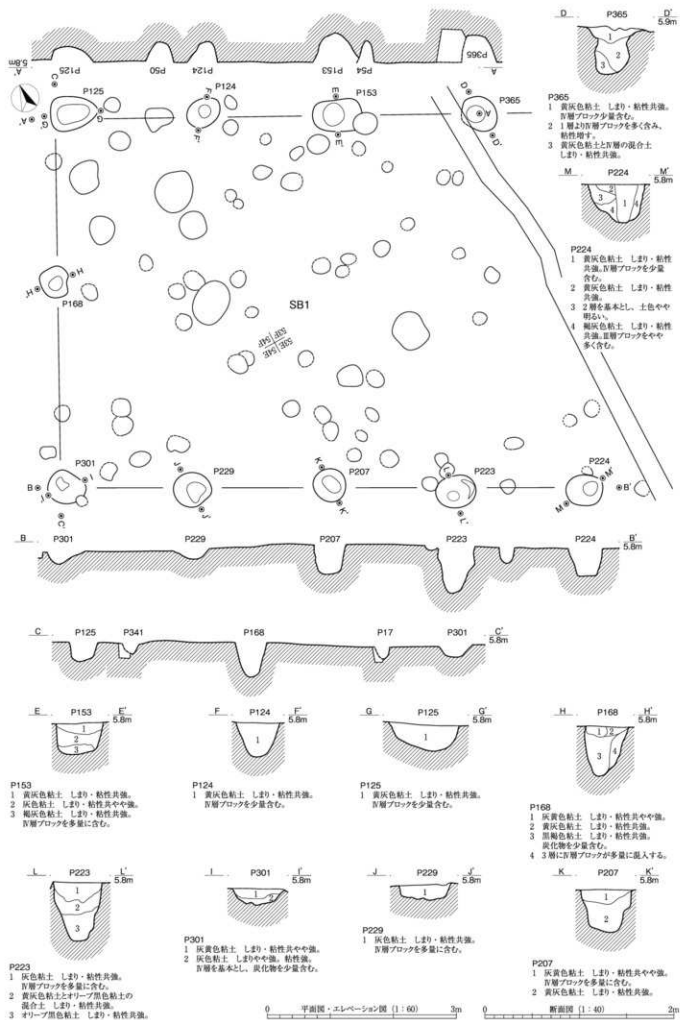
A' 5.8m P125 P50 P124 P153 P54 P365 A

P125 P124 P153 P365

C G A G' C' F F' E E' D D'

H H'

P168

SB1

SOE 34P
S8P 34P

P301 P229 P207 P223 P224

B J I' I J' K K' L L' M M' B'

B P301 P229 P207 P223 P224 B' 5.8m

C P125 P341 P168 P17 P301 C' 5.8m

D P365 D' 5.9m

P365
1 黄灰色粘土 しまり・粘性共強。Ⅳ層ブロック少量含む。
2 1層よりⅣ層ブロックを多く含み、粘性増す。
3 黄灰色粘土とⅣ層の混合土 しまり・粘性共強。

M P224 M' 5.8m

P224
1 黄灰色粘土 しまり・粘性共強。Ⅳ層ブロックを少量含む。
2 黄灰色粘土 しまり・粘性共強。
3 2層を基本とし、土色やや明るい。
4 褐灰色粘土 しまり・粘性共強。Ⅲ層ブロックをやや多く含む。

E P153 E' 5.8m

P153
1 黄灰色粘土 しまり・粘性共強。
2 灰色粘土 しまり・粘性共やや強。
3 褐灰色粘土 しまり・粘性共強。Ⅳ層ブロックを多量に含む。

F P124 F' 5.8m

P124
1 灰黄色粘土 しまり・粘性共強。Ⅳ層ブロックを少量含む。

G P125 G' 5.8m

P125
1 黄灰色粘土 しまり・粘性共強。Ⅳ層ブロックを少量含む。

H P168 H' 5.8m

P168
1 黄灰色粘土 しまり・粘性共やや強。
2 黄灰色粘土 しまり・粘性共強。
3 黒褐色粘土 しまり・粘性共強。炭化物を少量含む。
4 3層にⅣ層ブロックが多量に混入する。

L P223 L' 5.8m

P223
1 灰色粘土 しまり・粘性共強。Ⅳ層ブロックを多量に含む。
2 黄灰色粘土とオリーブ黒色粘土の混合土 しまり・粘性共強。
3 オリーブ黒色粘土 しまり・粘性共強。

I P301 I' 5.8m

P301
1 灰黄色粘土 しまり・粘性共やや強。
2 黄灰色粘土 しまりやや強。粘性強。Ⅳ層を基本とし、炭化物を少量含む。

J P229 J' 5.8m

P229
1 灰色粘土 しまり・粘性共強。Ⅳ層ブロックを多量に含む。

K P207 K' 5.8m

P207
1 黄灰色粘土 しまり・粘性共やや強。Ⅳ層ブロックを多量に含む。
2 黄灰色粘土 しまり・粘性共強。

0 平面図・エレベーション図（1：60） 3m
0 断面図（1：40） 2m